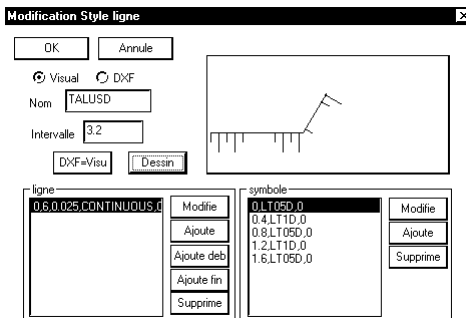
Modification Style ligne

OK
Annule

Visual
DXF

Nom TALUSD

Intervalle 3.2

DXF=Visu
Dessin

ligne
0,6,0.025,CONTINUOUS,0

Modifie
Ajoute
Ajoute deb
Ajoute fin
Supprime

symbole
0,LT05D,0
0.4,LT1D,0
0.8,LT05D,0
1.2,LT1D,0
1.6,LT05D,0

Modifie
Ajoute
Supprime